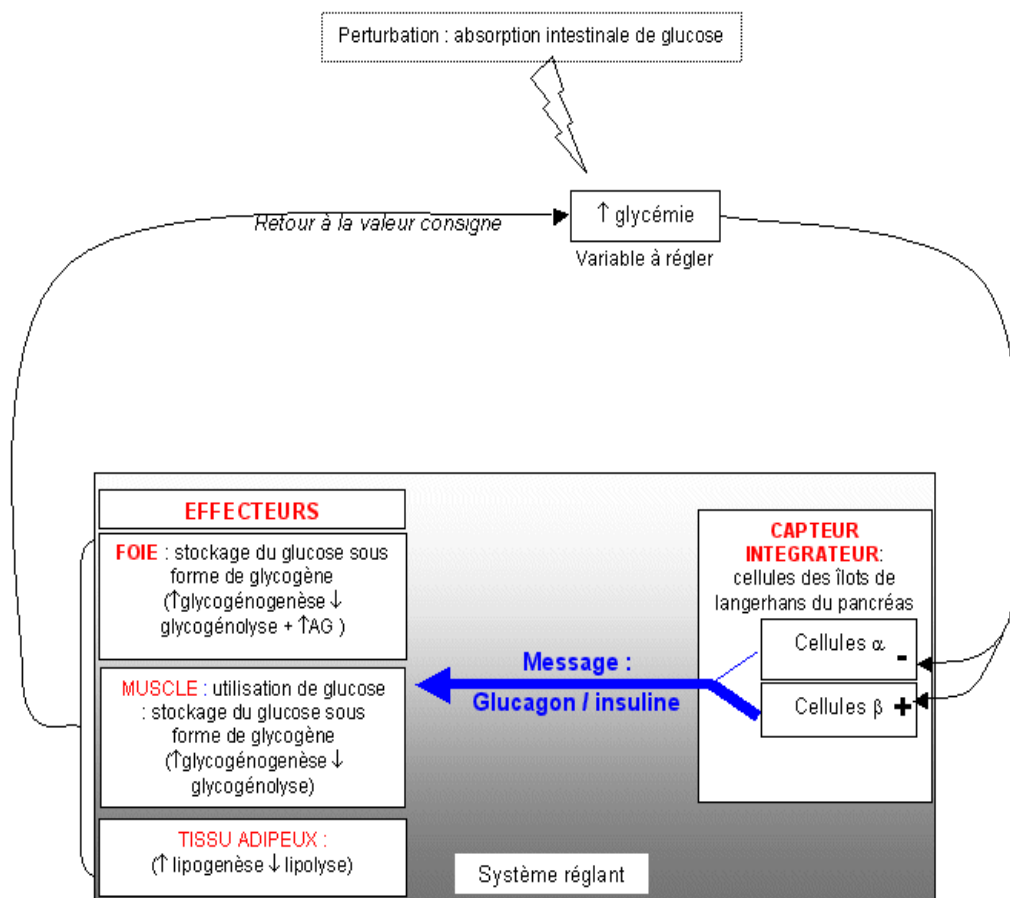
Perturbation : absorption intestinale de glucose

Retour à la valeur consigne

↑ glycémie

Variable à régler

EFFECTEURS

FOIE : stockage du glucose sous forme de glycogène (↑glycogénogenèse ↓ glycogénolyse + ↑AG )

MUSCLE : utilisation de glucose : stockage du glucose sous forme de glycogène (↑glycogénogenèse ↓ glycogénolyse)

TISSU ADIPEUX : (↑ lipogenèse ↓ lipolyse)

Message : Glucagon / insuline

CAPTEUR INTEGRATEUR: cellules des îlots de langerhans du pancréas

Cellules $\alpha$ -

Cellules $\beta$ +

Système réglant